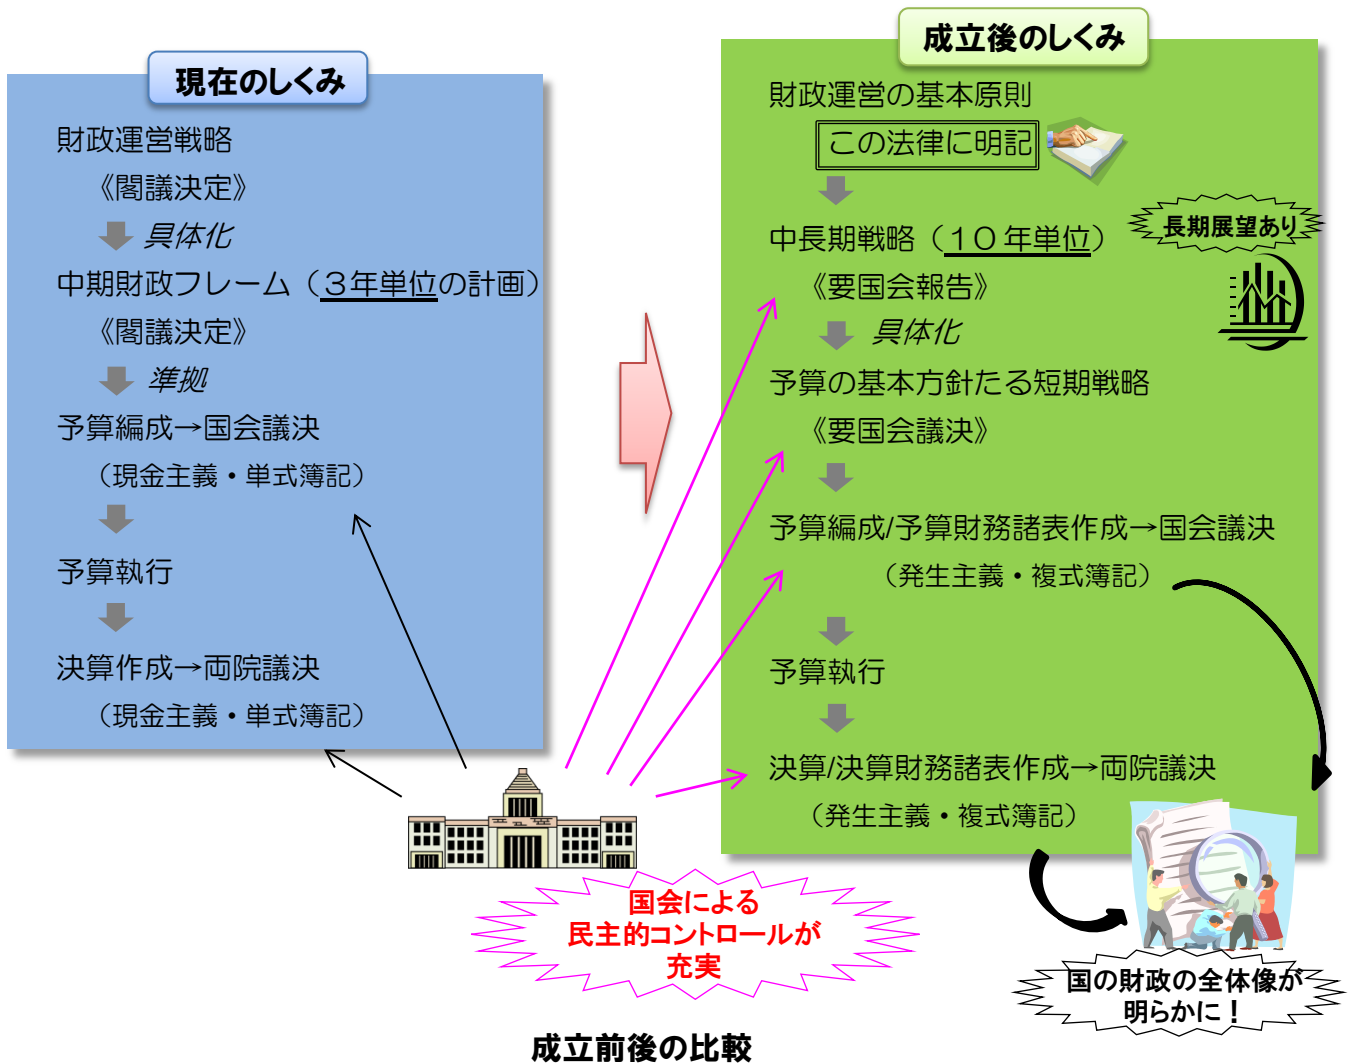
現在のしくみ

財政運営戦略
《閣議決定》
具体化
中期財政フレーム（３年単位の計画）
《閣議決定》
準拠
予算編成→国会議決
（現金主義・単式簿記）
予算執行
決算作成→両院議決
（現金主義・単式簿記）

成立後のしくみ

財政運営の基本原則
この法律に明記
中長期戦略（１０年単位）
長期展望あり
《要国会報告》
具体化
予算の基本方針たる短期戦略
《要国会議決》
予算編成/予算財務諸表作成→国会議決
（発生主義・複式簿記）
予算執行
決算/決算財務諸表作成→両院議決
（発生主義・複式簿記）

国会による
民主的コントロールが
充実

国の財政の全体像が
明らかに！

成立前後の比較